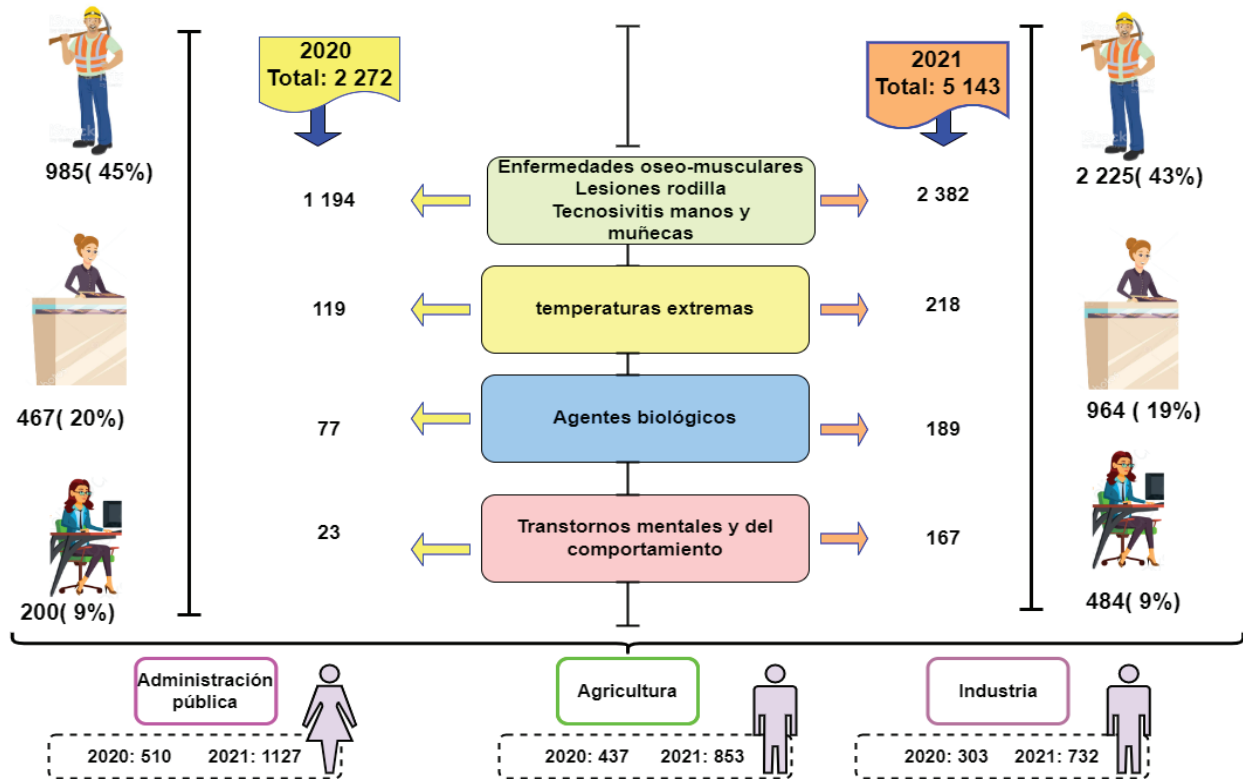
2020
Total: 2 272

2021
Total: 5 143

985( 45%)

2 225( 43%)

Enfermedades oseo-musculares
Lesiones rodilla
Tecnosivitis manos y muñecas

1 194

2 382

temperaturas extremas

119

218

467( 20%)

964 ( 19%)

Agentes biológicos

77

189

Transtornos mentales y del comportamiento

23

167

200( 9%)

484( 9%)

Administración pública

2020: 510 2021: 1127

Agricultura

2020: 437 2021: 853

Industria

2020: 303 2021: 732